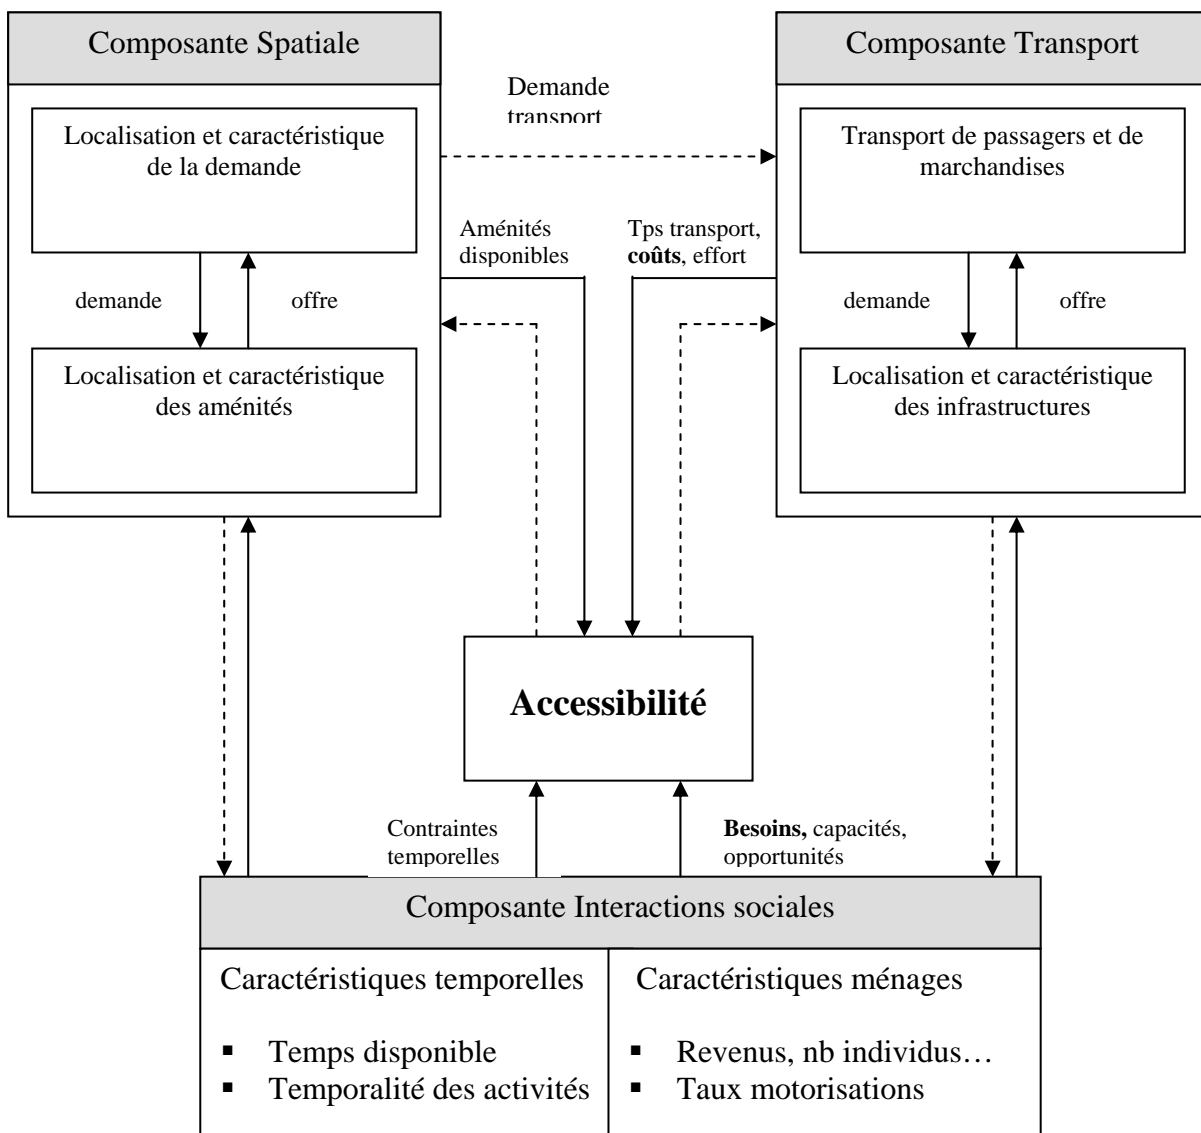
Composante Spatiale

Composante Transport

Demande transport

Localisation et caractéristique de la demande

Transport de passagers et de marchandises

Aménités disponibles

Tps transport, **coûts**, effort

demande

offre

demande

offre

Localisation et caractéristique des aménités

Localisation et caractéristique des infrastructures

**Accessibilité**

Contraintes temporelles

**Besoins,** capacités, opportunités

Composante Interactions sociales

| Caractéristiques temporelles | Caractéristiques ménages |
|---|---|
| ▪ Temps disponible<br>▪ Temporalité des activités | ▪ Revenus, nb individus…<br>▪ Taux motorisations |